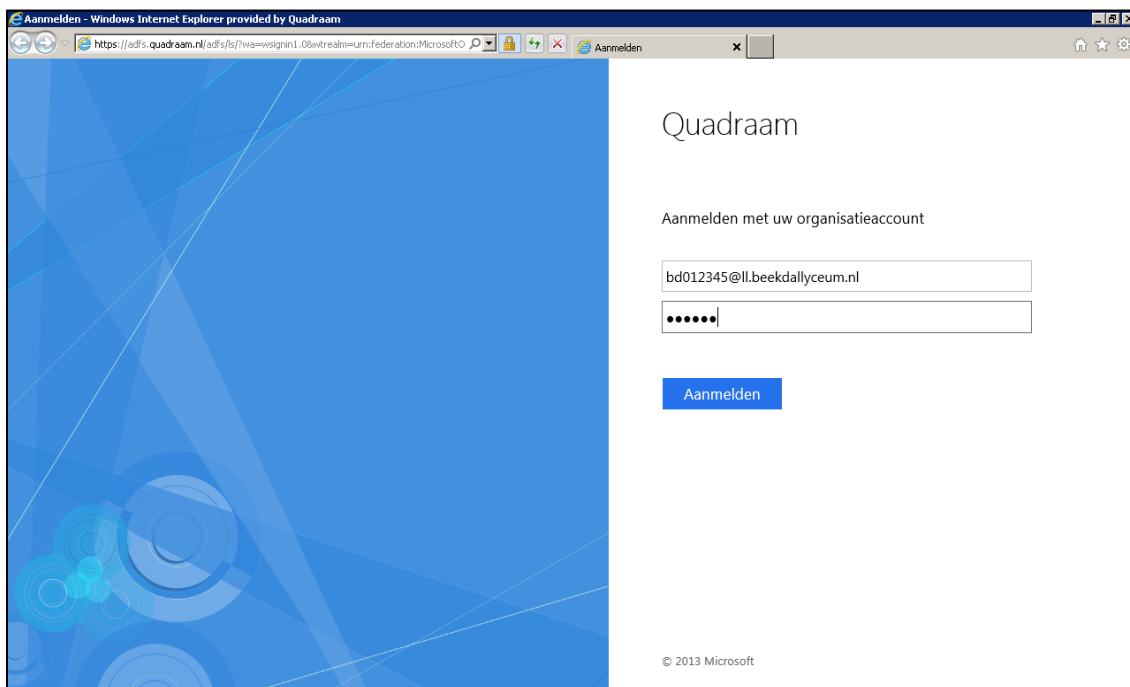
Aanmelden - Windows Internet Explorer provided by Quadraam

https://adfs.quadraam.nl/adfs/ls/?wa=wsignin1.0&wtrealm=urn:federation:MicrosoftO

Aanmelden

Quadraam

Aanmelden met uw organisatieaccount

bd012345@ll.beekdallyceum.nl

••••••

Aanmelden

© 2013 Microsoft